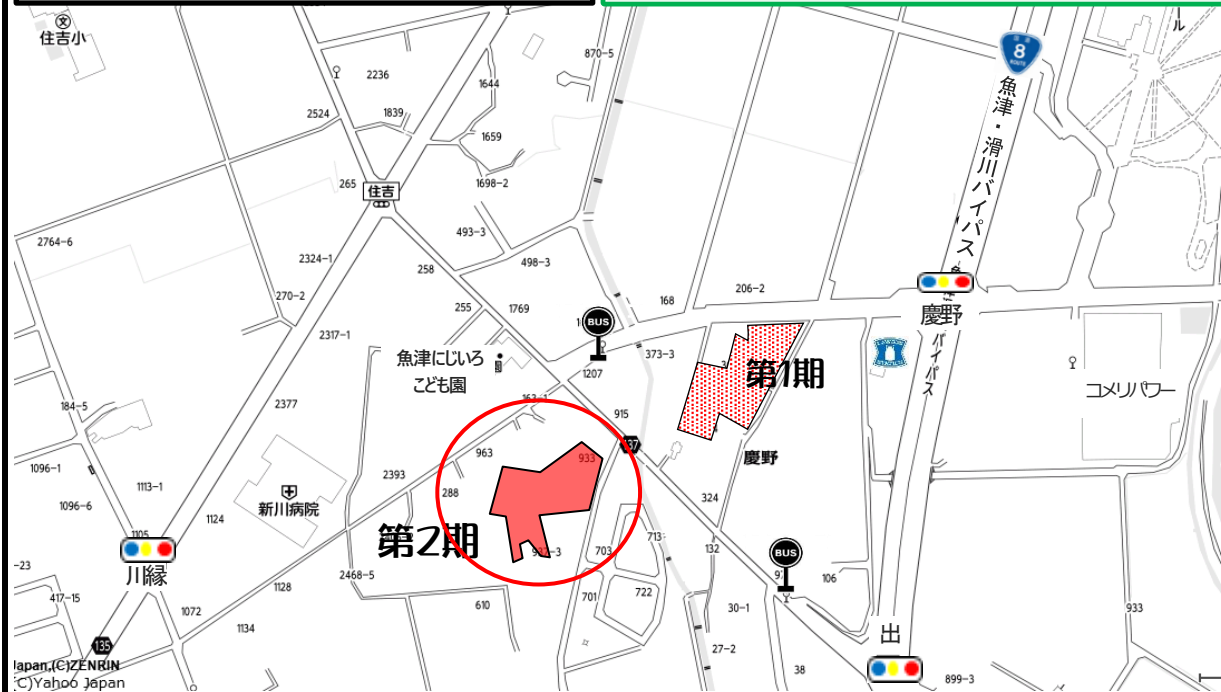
住吉小
2236
870-5
1644
2524
1839
1659
265
住吉
1698-2
2764-6
493-3
498-3
2324-1
258
270-2
255
1769
168
206-2
8
魚津・滑川バイパス
慶野
バイパス
2317-1
魚津にじいろこども園
1207
373-3
第1期
コメリパワー
184-5
2377
163-1
915
963
933
137
慶野
1096-1
2393
1113-1
288
新川病院
324
1096-6
1124
第2期
713
1105
川縁
703
132
BUS
97
106
-23
2468-5
417-15
1128
701
722
1072
610
30-1
933
1134
135
27-2
出
Japan,(C)ZENRIN
(C)Yahoo Japan
38
899-3
BUS
ル